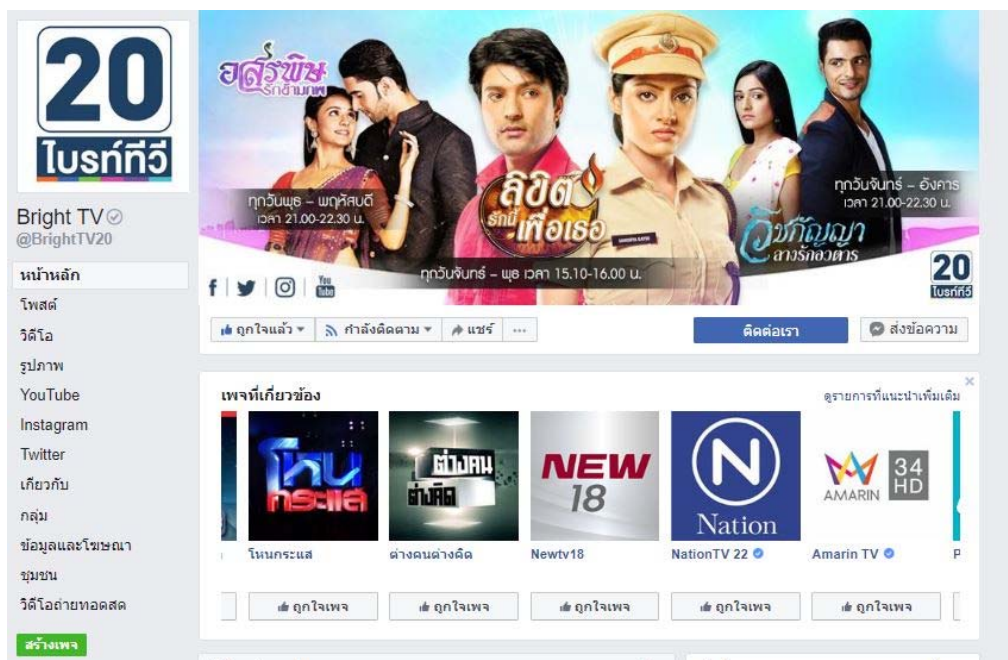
20
ไบรท์ทีวี

Bright TV
@BrightTV20

หน้าหลัก
โพสต์
วิดีโอ
รูปภาพ
YouTube
Instagram
Twitter
เกี่ยวกับ
กลุ่ม
ข้อมูลและโฆษณา
ชุมชน
วิดีโอถ่ายทอดสด
สร้างเพจ

อสูรพิษ รักข้ามภพ
ทุกวันพุธ – พฤหัสบดี เวลา 21.00-22.30 น.

ลิขิตรักนี้เพื่อเธอ
ทุกวันจันทร์ – พุธ เวลา 15.10-16.00 น.

อุบัติรักญาณ ลางรักอวตาร
ทุกวันจันทร์ – อังคาร เวลา 21.00-22.30 น.

20
ไบรท์ทีวี

ถูกใจแล้ว
กำลังติดตาม
แชร์
...
ติดต่อเรา
ส่งข้อความ

เพจที่เกี่ยวข้อง
ดูรายการที่แนะนำเพิ่มเติม

โหนกระแส
ต่างคนต่างคิด
NEW 18
Nation
AMARIN 34 HD

โหนกระแส
ต่างคนต่างคิด
Newtv18
NationTV 22
Amarin TV
P

ถูกใจเพจ
ถูกใจเพจ
ถูกใจเพจ
ถูกใจเพจ
ถูกใจเพจ